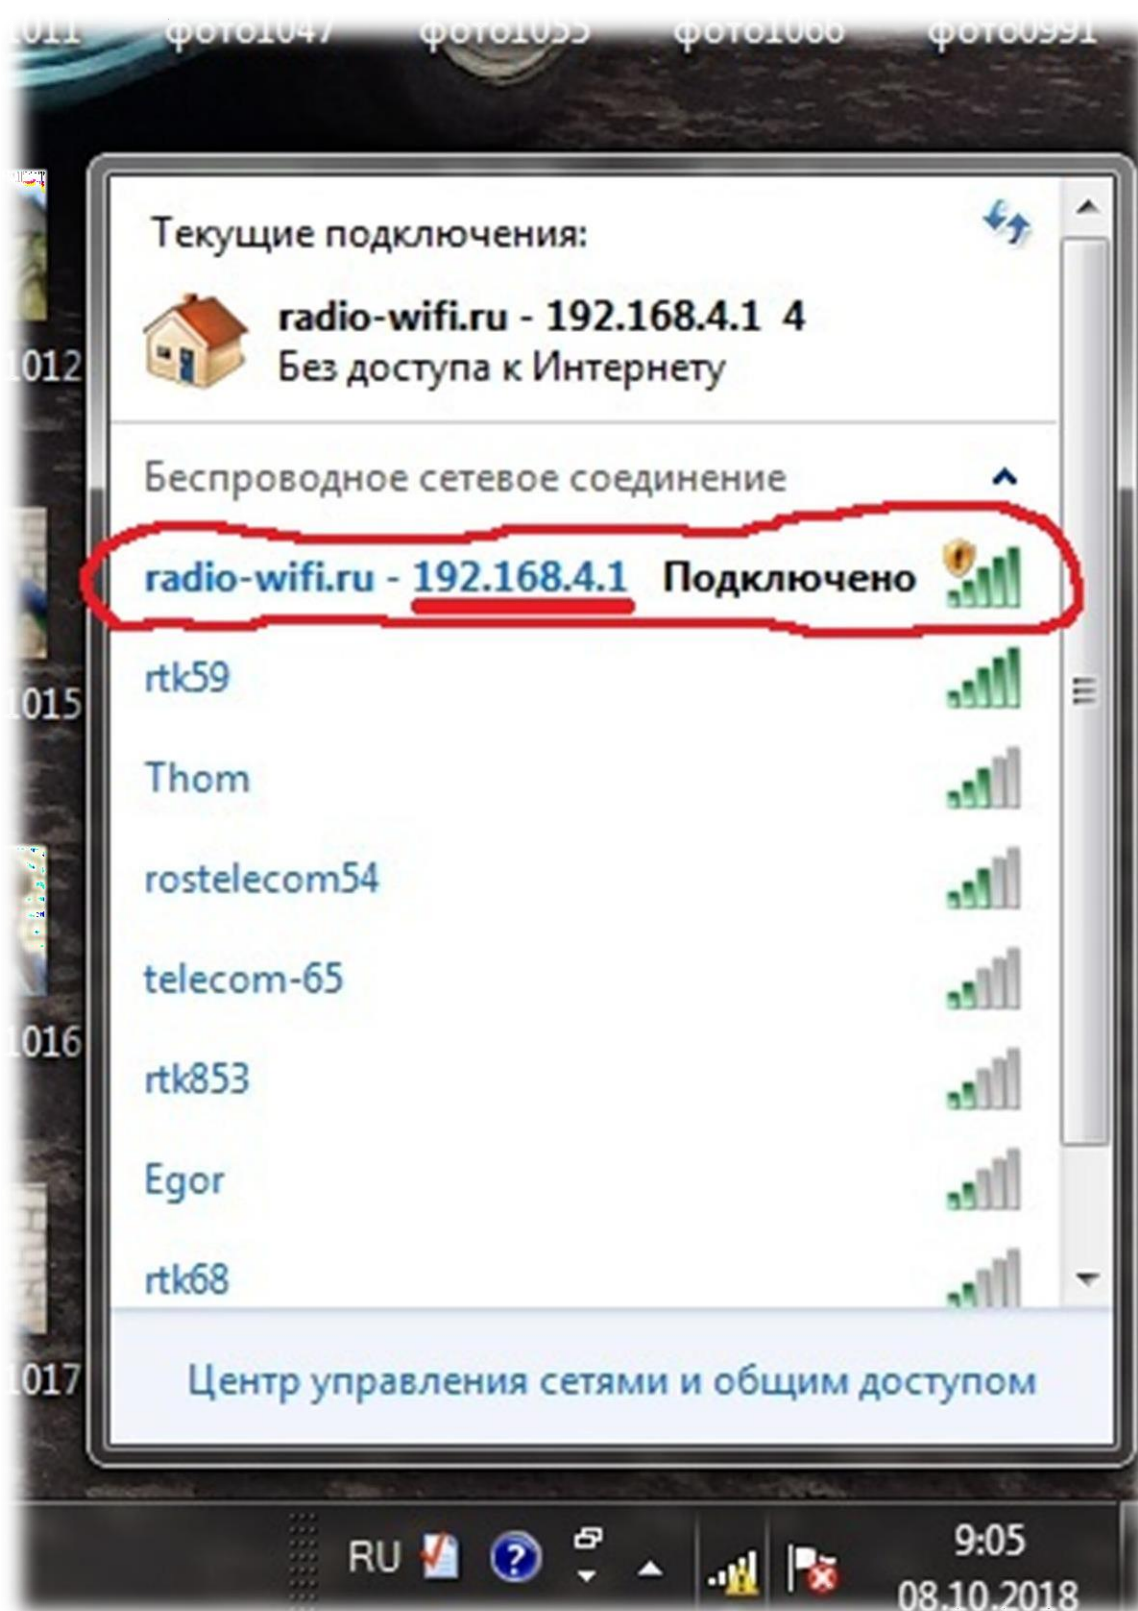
011 фото1047 фото1055 фото1066 фото0991

1012

1015

1016

1017

Текущие подключения:

radio-wifi.ru - 192.168.4.1 4
Без доступа к Интернету

Беспроводное сетевое соединение

radio-wifi.ru - 192.168.4.1 Подключено

rtk59

Thom

rostelecom54

telecom-65

rtk853

Egor

rtk68

Центр управления сетями и общим доступом

RU

9:05
08.10.2018